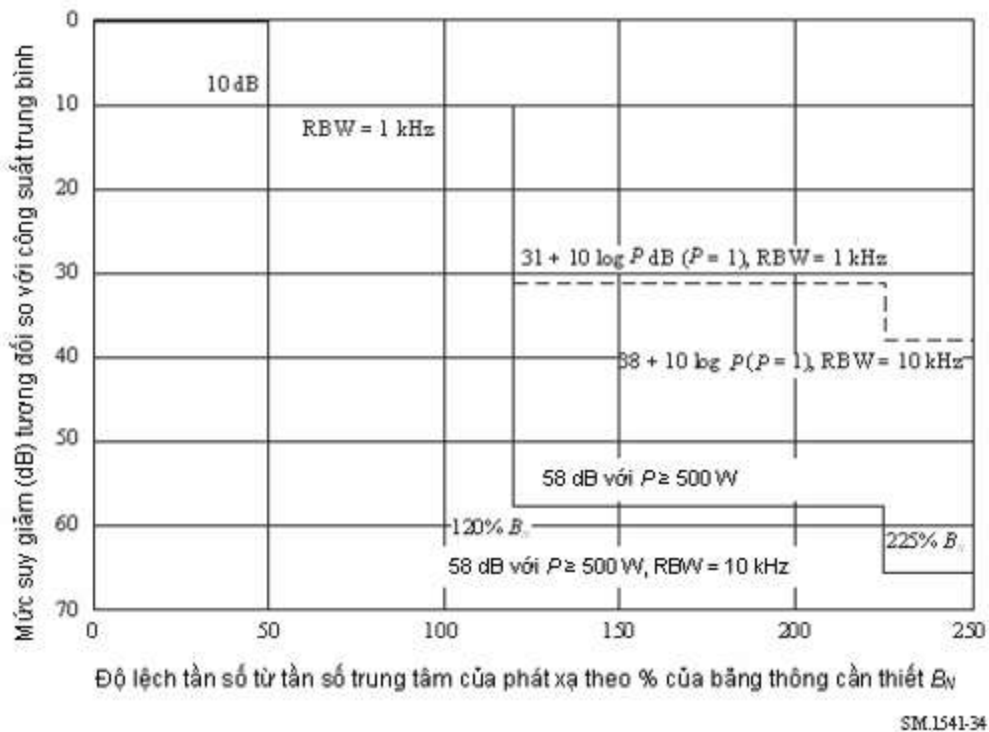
Mức suy giảm (dB) tương đối so với công suất trung bình

0
10
20
30
40
50
60
70

10 dB

RBW = 1 kHz

31 + 10 log $P$ dB ($P$ = 1), RBW = 1 kHz

38 + 10 log $P$ ($P$ = 1), RBW = 10 kHz

58 dB với $P \geq$ 500 W

120% $B_N$

225% $B_N$

58 dB với $P \geq$ 500 W, RBW = 10 kHz

0
50
100
150
200
250

Độ lệch tần số từ tần số trung tâm của phát xạ theo % của băng thông cần thiết $B_N$

SM.1541-34